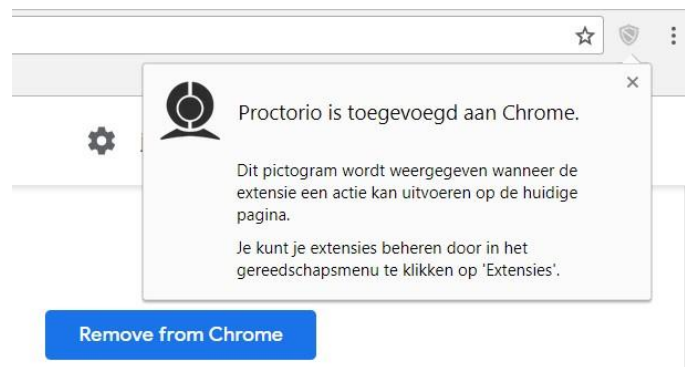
Proctorio is toegevoegd aan Chrome.

Dit pictogram wordt weergegeven wanneer de extensie een actie kan uitvoeren op de huidige pagina.

Je kunt je extensies beheren door in het gereedschapsmenu te klikken op 'Extensies'.

Remove from Chrome